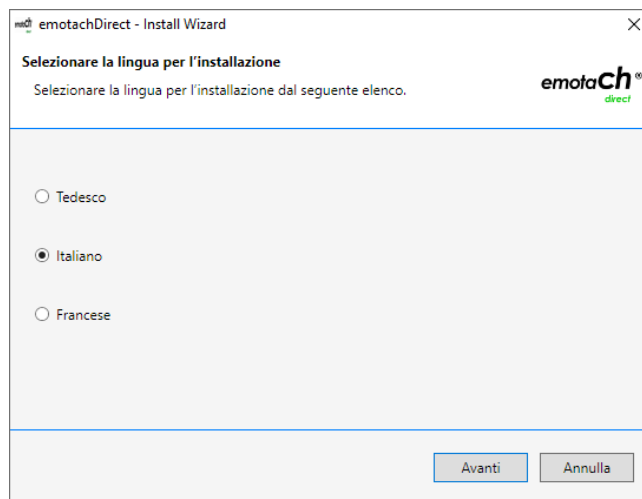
emotachDirect - Install Wizard

Selezionare la lingua per l'installazione

Selezionare la lingua per l'installazione dal seguente elenco.

emotach® direct

Tedesco

Italiano

Francese

Avanti

Annulla